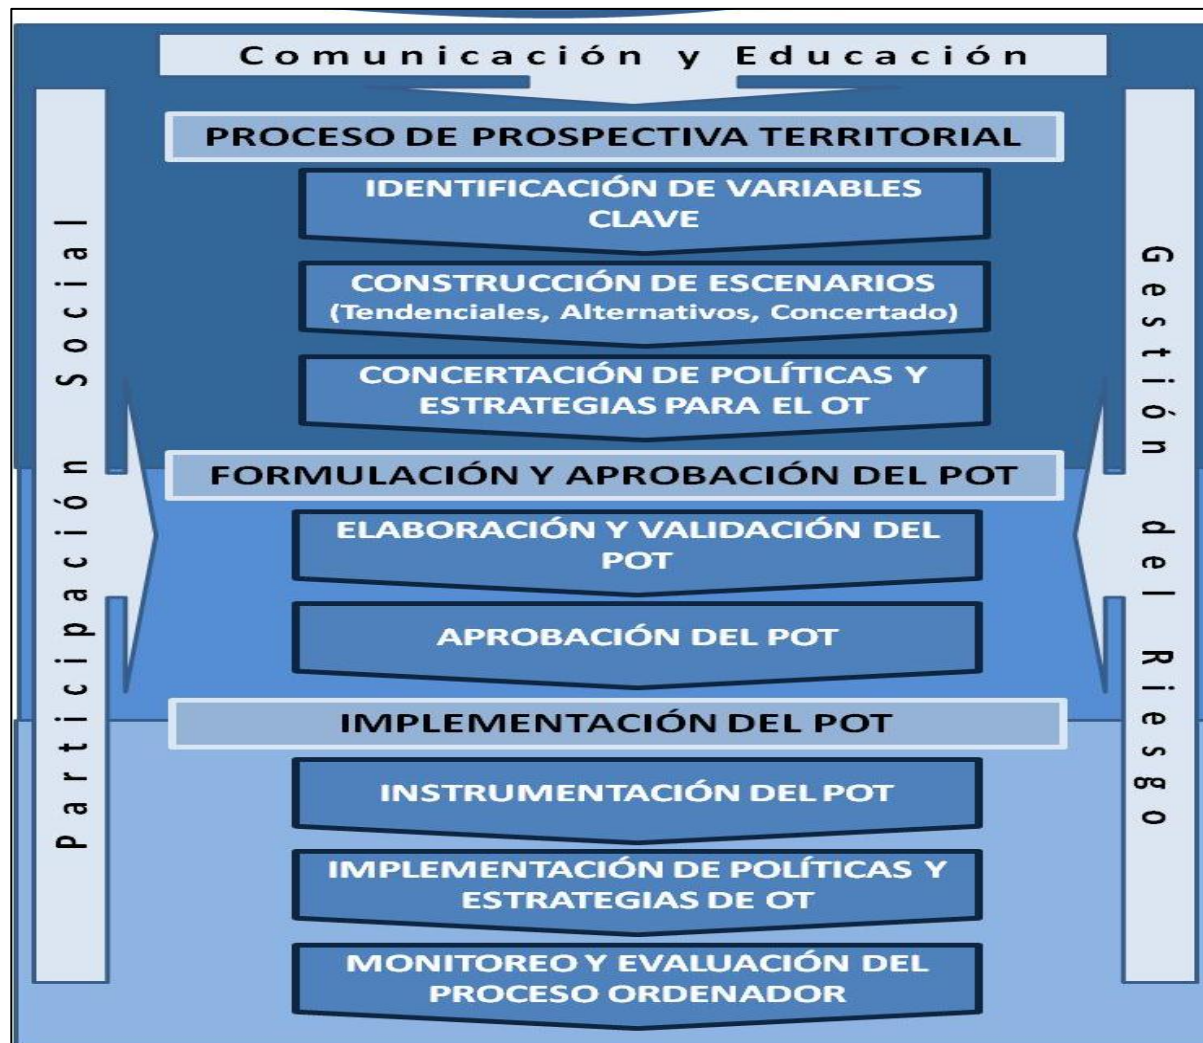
Comunicación y Educación

Participación Social

Gestión del Riesgo

PROCESO DE PROSPECTIVA TERRITORIAL

IDENTIFICACIÓN DE VARIABLES CLAVE

CONSTRUCCIÓN DE ESCENARIOS (Tendenciales, Alternativos, Concertado)

CONCERTACIÓN DE POLÍTICAS Y ESTRATEGIAS PARA EL OT

FORMULACIÓN Y APROBACIÓN DEL POT

ELABORACIÓN Y VALIDACIÓN DEL POT

APROBACIÓN DEL POT

IMPLEMENTACIÓN DEL POT

INSTRUMENTACIÓN DEL POT

IMPLEMENTACIÓN DE POLÍTICAS Y ESTRATEGIAS DE OT

MONITOREO Y EVALUACIÓN DEL PROCESO ORDENADOR